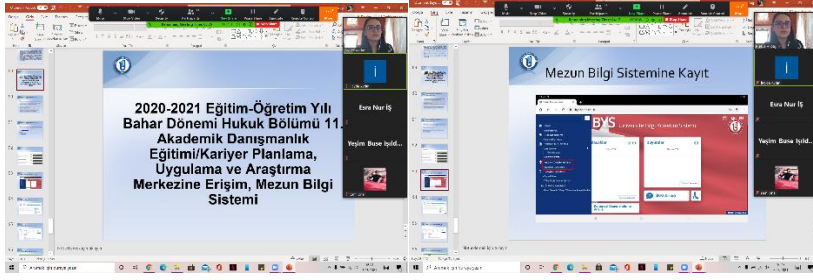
2020-2021 Eğitim-Öğretim Yılı Bahar Dönemi Hukuk Bölümü 11. Akademik Danışmanlık Eğitimi/Kariyer Planlama, Uygulama ve Araştırma Merkezine Erişim, Mezun Bilgi Sistemi

Esra Nur İŞ

Yeşim Buse Işıld...

Mezun Bilgi Sistemine Kayıt

BYS

Esra Nur İŞ

Yeşim Busa Işıld...